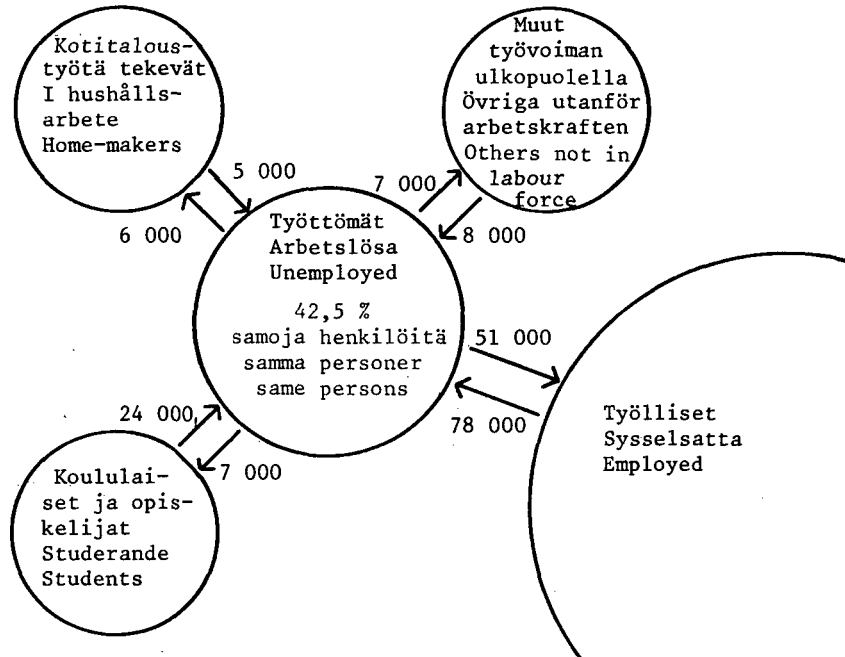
Kotitaloustyötä tekevät
I hushållsarbete
Home-makers

5 000

6 000

Muut työvoiman ulkopuolella
Övriga utanför arbetskraften
Others not in labour force

7 000

8 000

Työttömät
Arbetslösa
Unemployed

42,5 %
samoja henkilöitä
samma personer
same persons

51 000

78 000

Työlliset
Sysselsatta
Employed

24 000

7 000

Koululaiset ja opiskelijat
Studerande
Students